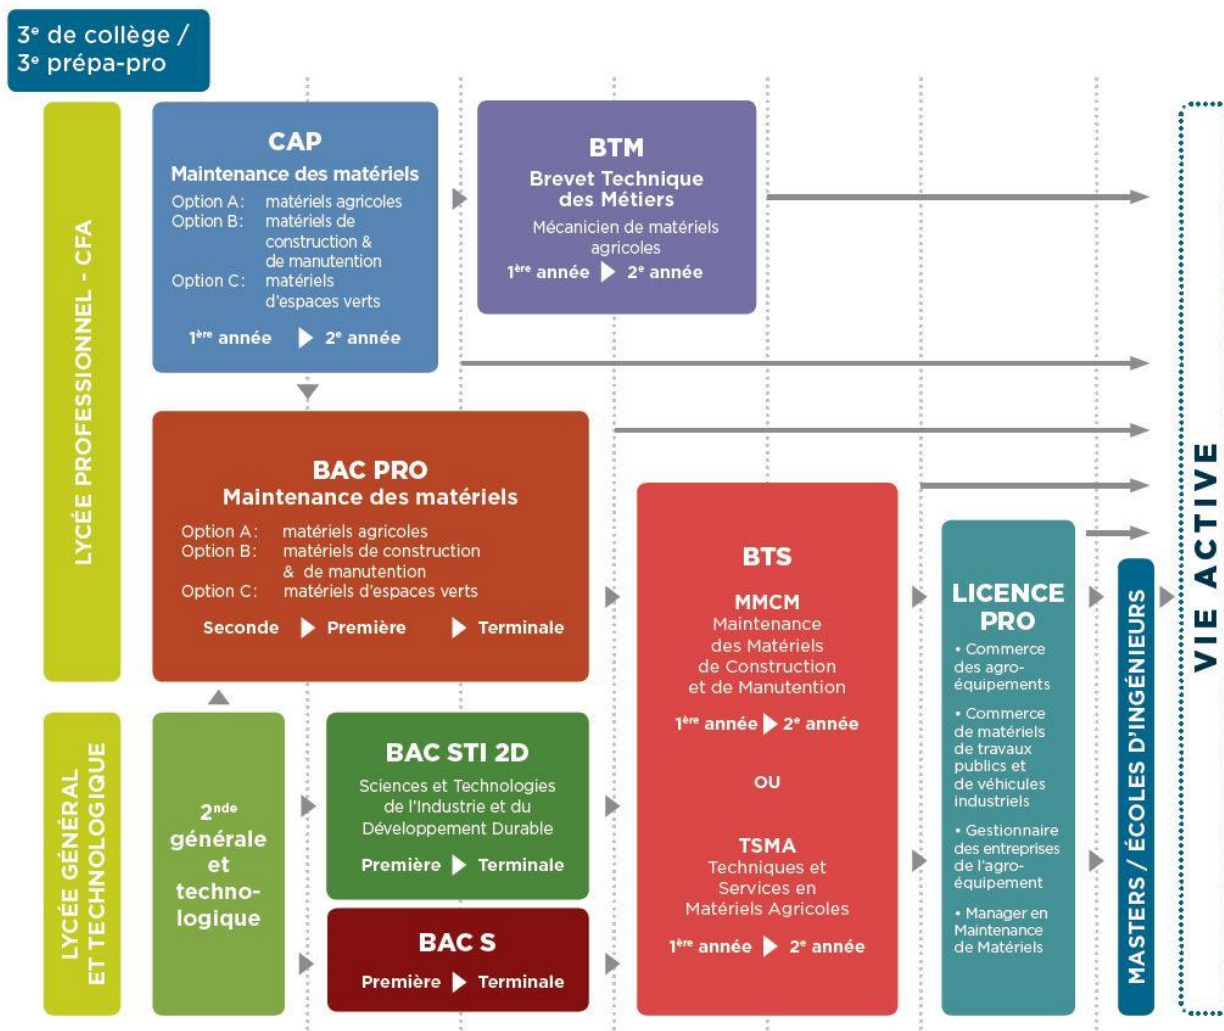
3$^e$ de collège / 3$^e$ prépa-pro

LYCÉE PROFESSIONNEL - CFA

CAP
Maintenance des matériels
Option A: matériels agricoles
Option B: matériels de construction & de manutention
Option C: matériels d'espaces verts
1$^{ère}$ année 2$^e$ année

BTM
Brevet Technique des Métiers
Mécanicien de matériels agricoles
1$^{ère}$ année 2$^e$ année

BAC PRO
Maintenance des matériels
Option A: matériels agricoles
Option B: matériels de construction & de manutention
Option C: matériels d'espaces verts
Seconde Première Terminale

LYCÉE GÉNÉRAL ET TECHNOLOGIQUE

2$^{nde}$ générale et techno-logique

BAC STI 2D
Sciences et Technologies de l'Industrie et du Développement Durable
Première Terminale

BAC S
Première Terminale

BTS
MMCM
Maintenance des Matériels de Construction et de Manutention
1$^{ère}$ année 2$^e$ année
OU
TSMA
Techniques et Services en Matériels Agricoles
1$^{ère}$ année 2$^e$ année

LICENCE PRO
• Commerce des agro-équipements
• Commerce de matériels de travaux publics et de véhicules industriels
• Gestionnaire des entreprises de l'agro-équipement
• Manager en Maintenance de Matériels

MASTERS / ÉCOLES D'INGÉNIEURS

VIE ACTIVE